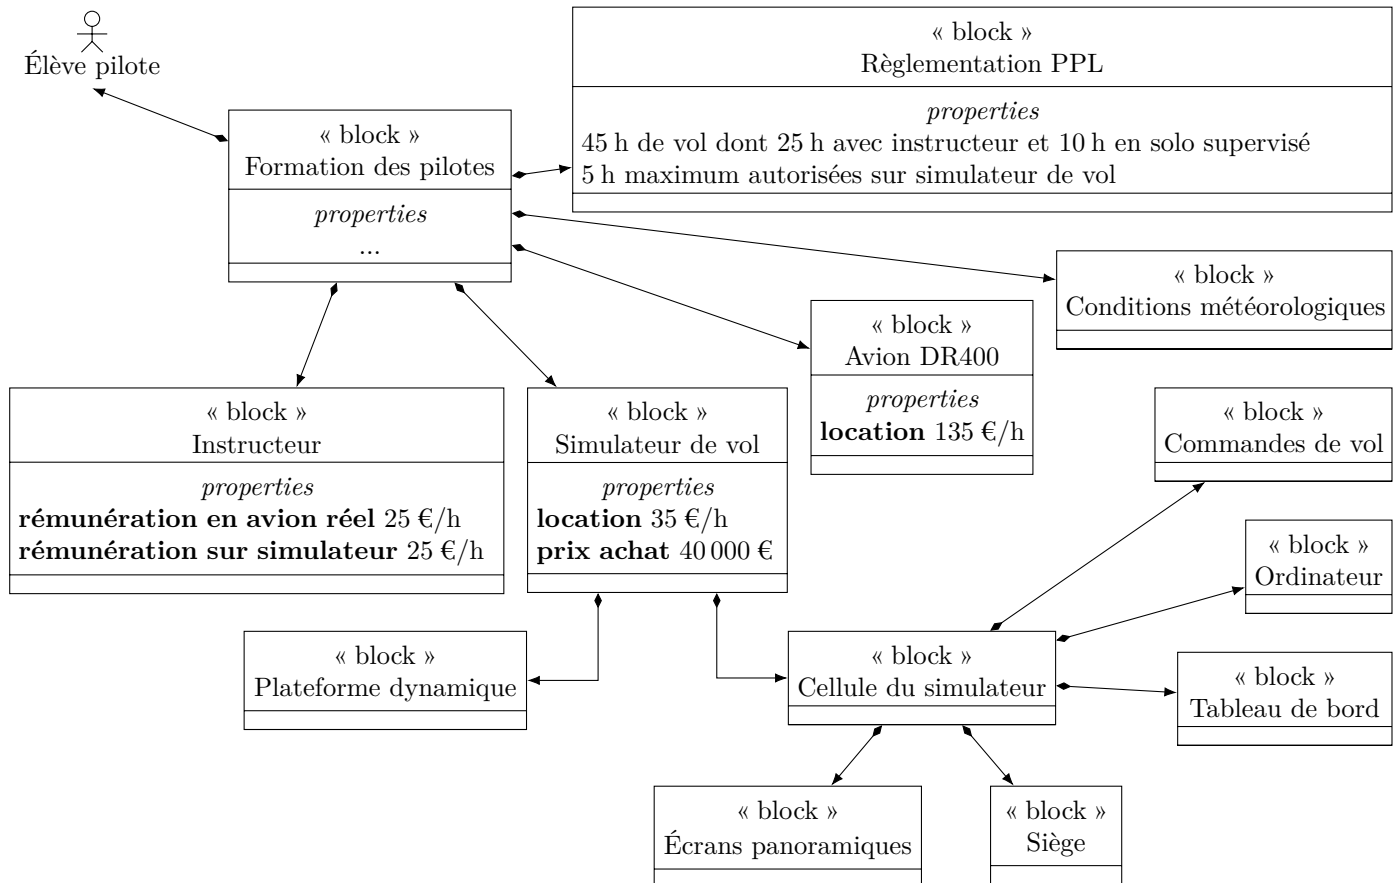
Élève pilote

« block »
Règlementation PPL
properties
45 h de vol dont 25 h avec instructeur et 10 h en solo supervisé
5 h maximum autorisées sur simulateur de vol

« block »
Formation des pilotes
properties
...

« block »
Conditions météorologiques

« block »
Avion DR400
properties
**location** 135 €/h

« block »
Instructeur
properties
**rémunération en avion réel** 25 €/h
**rémunération sur simulateur** 25 €/h

« block »
Simulateur de vol
properties
**location** 35 €/h
**prix achat** 40 000 €

« block »
Commandes de vol

« block »
Ordinateur

« block »
Plateforme dynamique

« block »
Cellule du simulateur

« block »
Tableau de bord

« block »
Écrans panoramiques

« block »
Siège